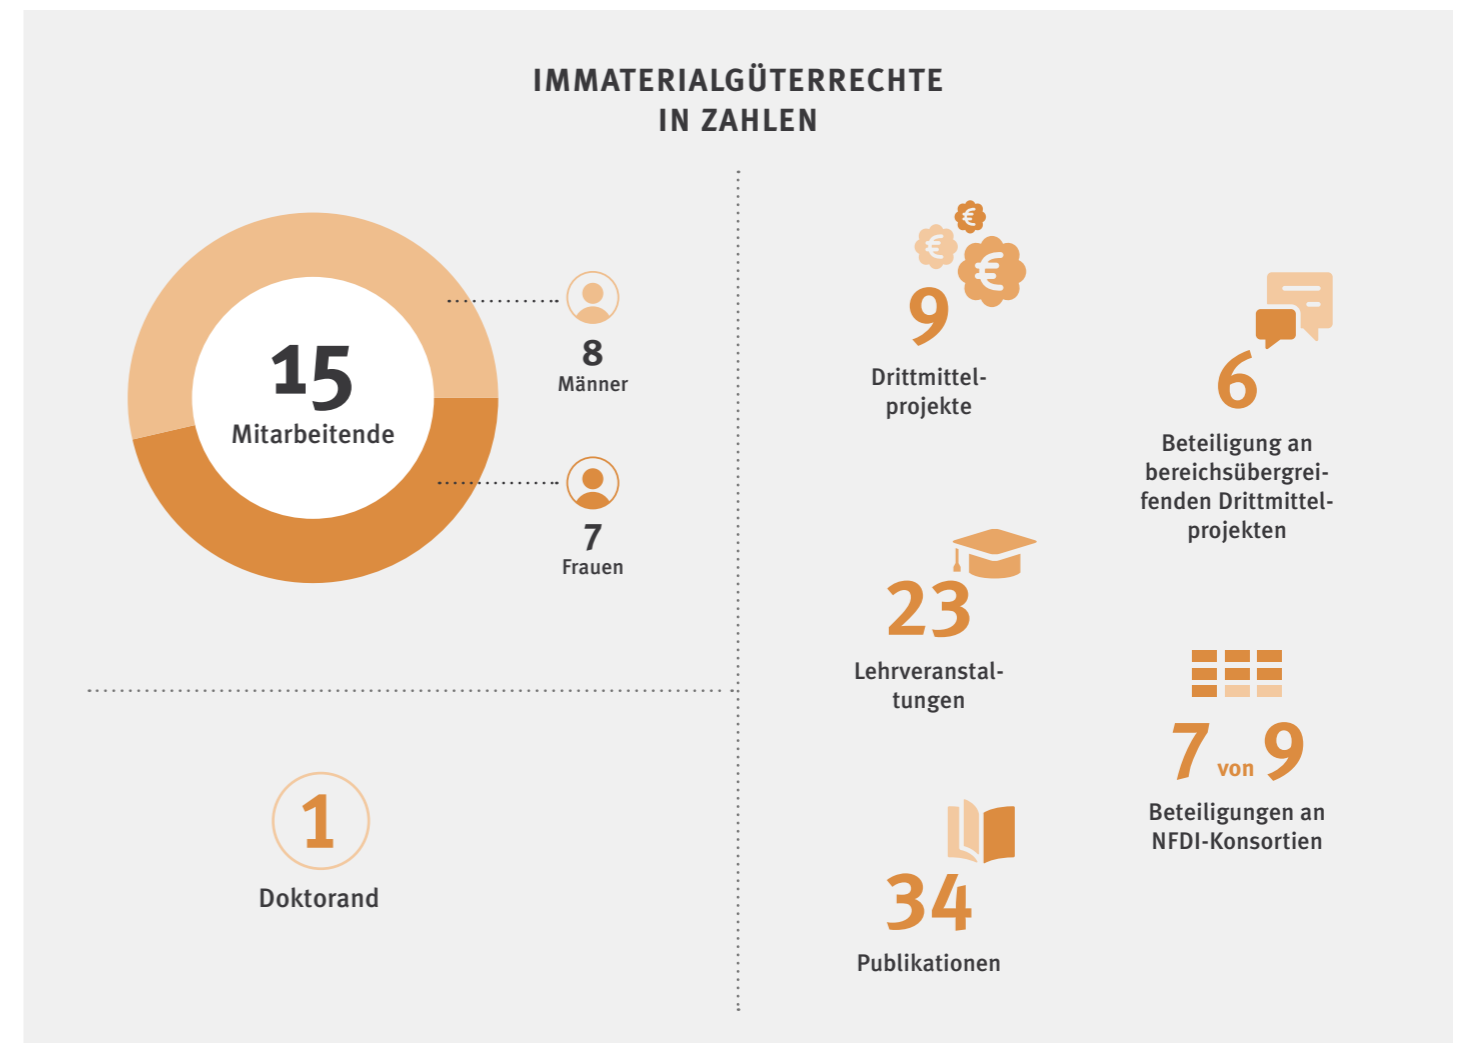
IMMATERIALGÜTERRECHTE IN ZAHLEN

15
Mitarbeitende

8
Männer

7
Frauen

1
Doktorand

€ € €

9
Drittmittelprojekte

6
Beteiligung an bereichsübergreifenden Drittmittelprojekten

23
Lehrveranstaltungen

7 von 9
Beteiligungen an NFDI-Konsortien

34
Publikationen